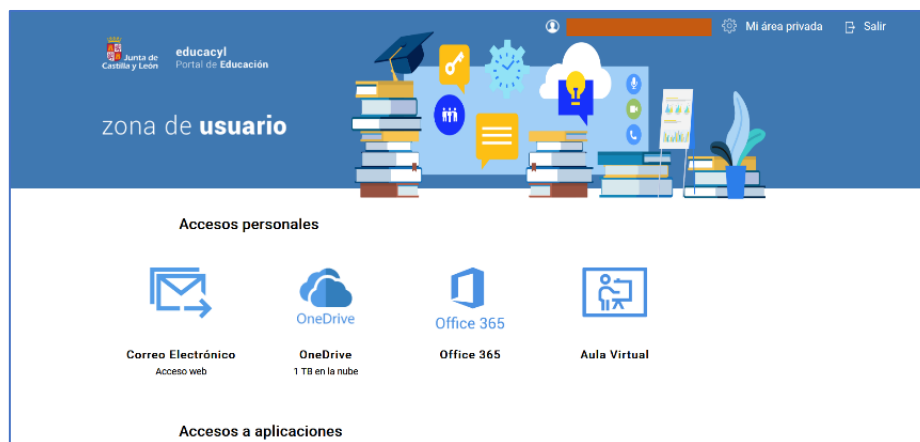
Mi área privada Salir

Junta de Castilla y León

educacyl
Portal de Educación

zona de usuario

Accesos personales

Correo Electrónico
Acceso web

OneDrive
OneDrive
1 TB en la nube

Office 365
Office 365

Aula Virtual

Accesos a aplicaciones